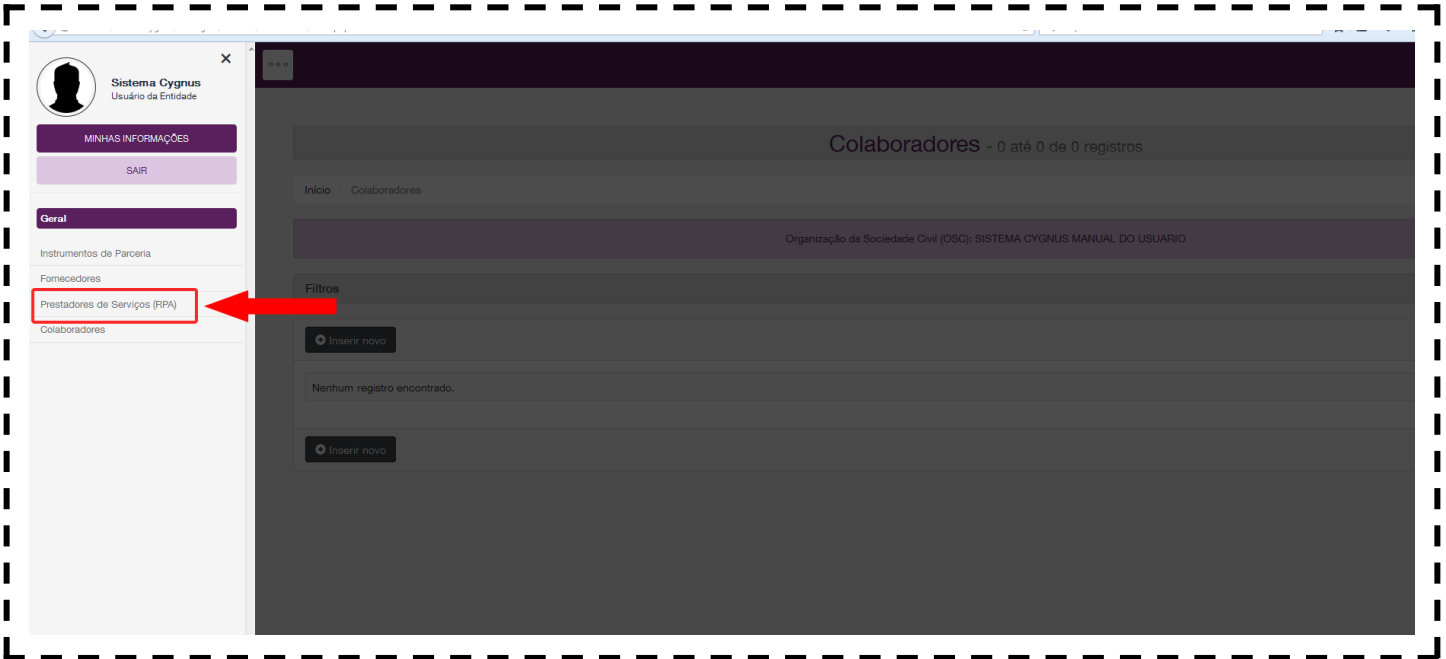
Sistema Cygnus
Usuário da Entidade

MINHAS INFORMAÇÕES

SAIR

Geral

Instrumentos de Parceria

Fornecedores

Prestadores de Serviços (RPA)

Colaboradores

Colaboradores - 0 até 0 de 0 registros

Início / Colaboradores

Organização da Sociedade Civil (OSC): SISTEMA CYGNUS MANUAL DO USUARIO

Filtros

Inserir novo

Nenhum registro encontrado.

Inserir novo